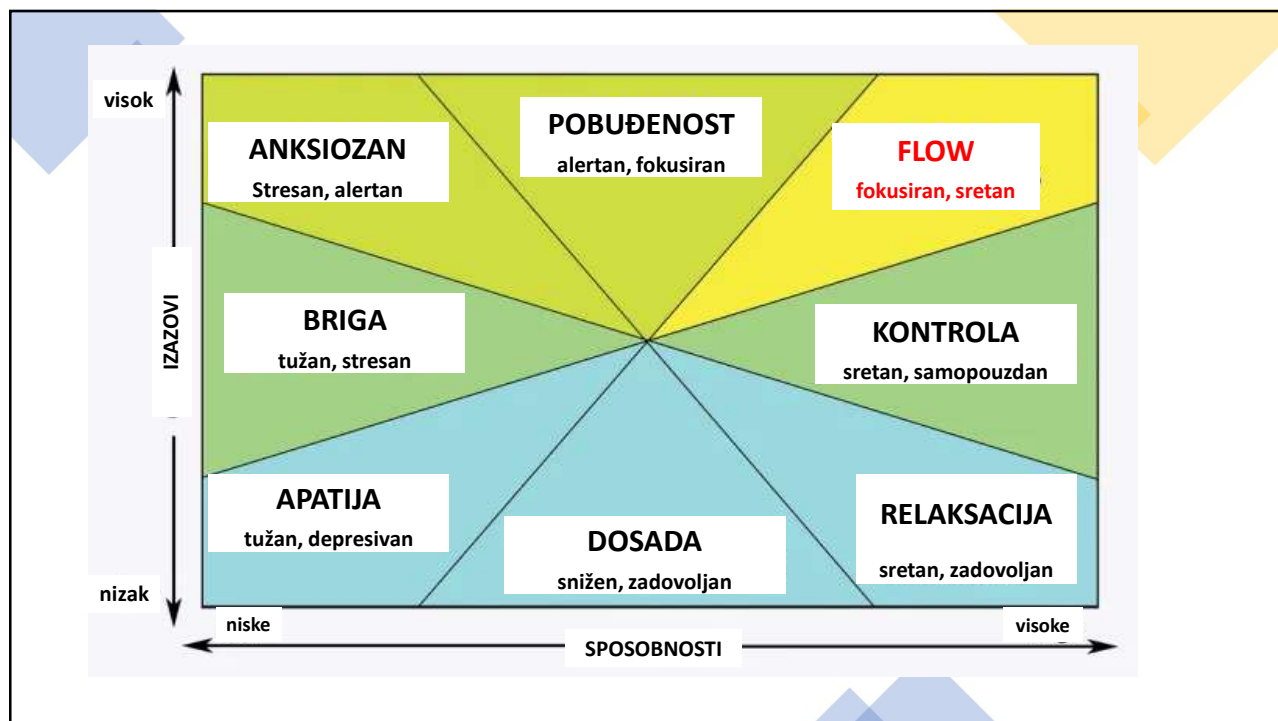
visok

IZAZOVI

nizak

ANKSIOZAN
Stresan, alertan

POBUĐENOST
alertan, fokusiran

FLOW
fokusiran, sretan

BRIGA
tužan, stresan

KONTROLA
sretan, samopouzdan

APATIJA
tužan, depresivan

DOSADA
snižen, zadovoljan

RELAKSACIJA
sretan, zadovoljan

niske

SPOSOBNOSTI

visoke